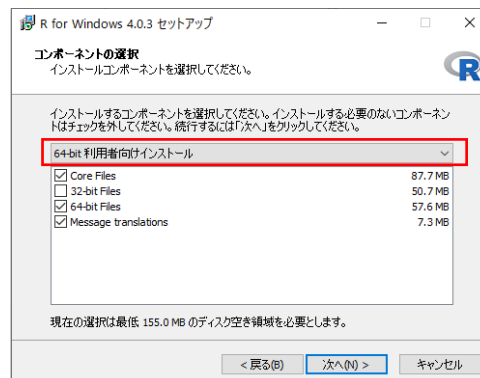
R for Windows 4.0.3 セットアップ

コンポーネントの選択
インストールコンポーネントを選択してください。

インストールするコンポーネントを選択してください。インストールする必要のないコンポーネントはチェックを外してください。続行するには「次へ」をクリックしてください。

64-bit 利用者向けインストール

| | | |
|---|---|---|
| ☑ | Core Files | 87.7 MB |
| ☐ | 32-bit Files | 50.7 MB |
| ☑ | 64-bit Files | 57.6 MB |
| ☑ | Message translations | 7.3 MB |

現在の選択は最低 155.0 MB のディスク空き領域を必要とします。

< 戻る(B)　次へ(N) >　キャンセル